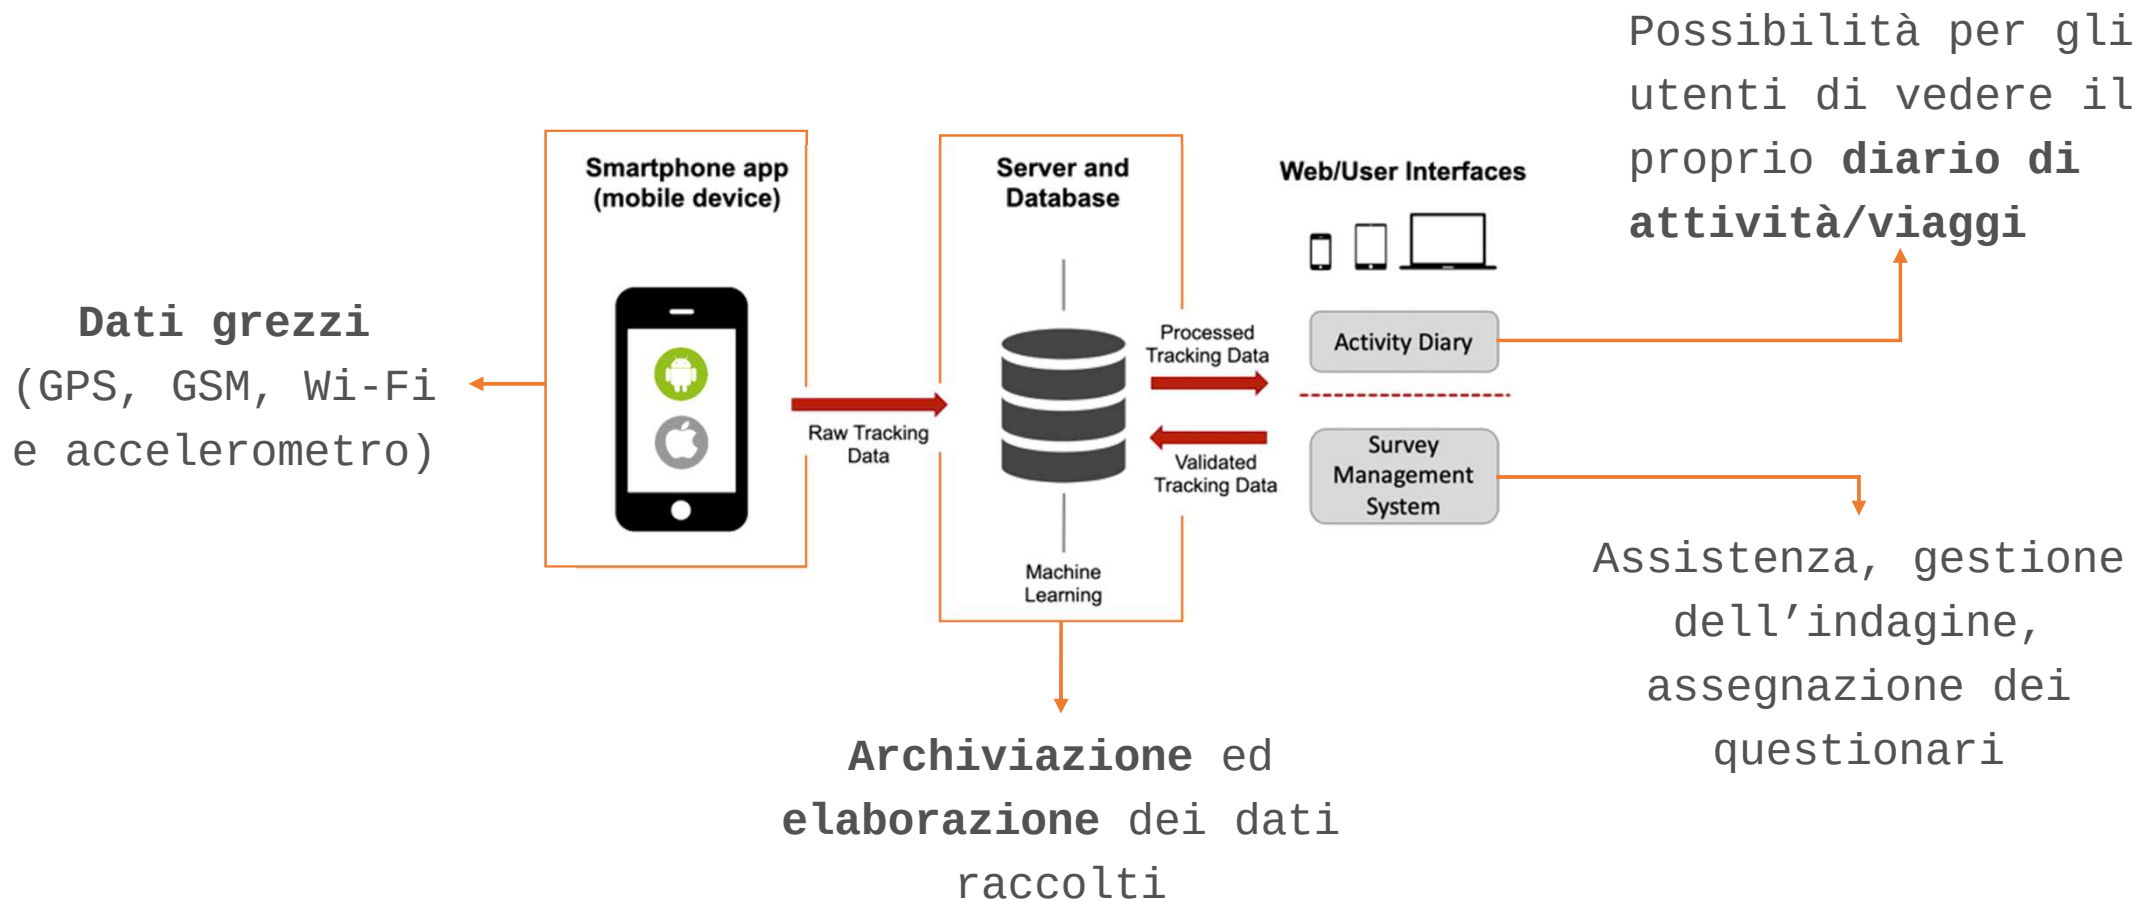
Possibilità per gli utenti di vedere il proprio **diario di attività/viaggi**

**Dati grezzi** (GPS, GSM, Wi-Fi e accelerometro)

Smartphone app (mobile device)

Raw Tracking Data

Server and Database

Machine Learning

Processed Tracking Data

Validated Tracking Data

Web/User Interfaces

Activity Diary

Survey Management System

Assistenza, gestione dell'indagine, assegnazione dei questionari

**Archiviazione** ed **elaborazione** dei dati raccolti